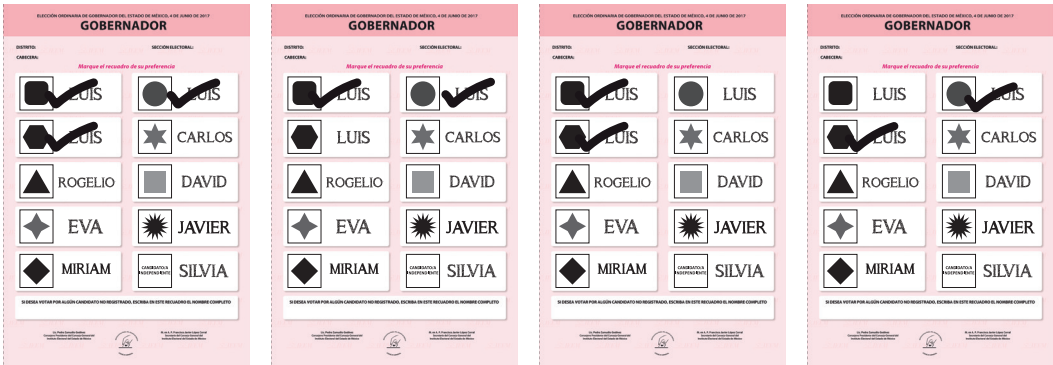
ELECCIÓN ORDINARIA DE GOBERNADOR DEL ESTADO DE MÉXICO, 4 DE JUNIO DE 2017
GOBERNADOR
DISTRITO: SECCIÓN ELECTORAL:
CABECERA:
Marque el recuadro de su preferencia

| LUIS | LUIS |
|---|---|
| LUIS | CARLOS |
| ROGELIO | DAVID |
| EVA | JAVIER |
| MIRIAM | CANDIDATO/A INDEPENDIENTE SILVIA |

SI DESEA VOTAR POR ALGÚN CANDIDATO NO REGISTRADO, ESCRIBA EN ESTE RECUADRO EL NOMBRE COMPLETO

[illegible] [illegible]

ELECCIÓN ORDINARIA DE GOBERNADOR DEL ESTADO DE MÉXICO, 4 DE JUNIO DE 2017
GOBERNADOR
DISTRITO: SECCIÓN ELECTORAL:
CABECERA:
Marque el recuadro de su preferencia

| LUIS | LUIS |
|---|---|
| LUIS | CARLOS |
| ROGELIO | DAVID |
| EVA | JAVIER |
| MIRIAM | CANDIDATO/A INDEPENDIENTE SILVIA |

SI DESEA VOTAR POR ALGÚN CANDIDATO NO REGISTRADO, ESCRIBA EN ESTE RECUADRO EL NOMBRE COMPLETO

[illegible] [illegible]

ELECCIÓN ORDINARIA DE GOBERNADOR DEL ESTADO DE MÉXICO, 4 DE JUNIO DE 2017
GOBERNADOR
DISTRITO: SECCIÓN ELECTORAL:
CABECERA:
Marque el recuadro de su preferencia

| LUIS | LUIS |
|---|---|
| LUIS | CARLOS |
| ROGELIO | DAVID |
| EVA | JAVIER |
| MIRIAM | CANDIDATO/A INDEPENDIENTE SILVIA |

SI DESEA VOTAR POR ALGÚN CANDIDATO NO REGISTRADO, ESCRIBA EN ESTE RECUADRO EL NOMBRE COMPLETO

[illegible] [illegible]

ELECCIÓN ORDINARIA DE GOBERNADOR DEL ESTADO DE MÉXICO, 4 DE JUNIO DE 2017
GOBERNADOR
DISTRITO: SECCIÓN ELECTORAL:
CABECERA:
Marque el recuadro de su preferencia

| LUIS | LUIS |
|---|---|
| LUIS | CARLOS |
| ROGELIO | DAVID |
| EVA | JAVIER |
| MIRIAM | CANDIDATO/A INDEPENDIENTE SILVIA |

SI DESEA VOTAR POR ALGÚN CANDIDATO NO REGISTRADO, ESCRIBA EN ESTE RECUADRO EL NOMBRE COMPLETO

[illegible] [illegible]